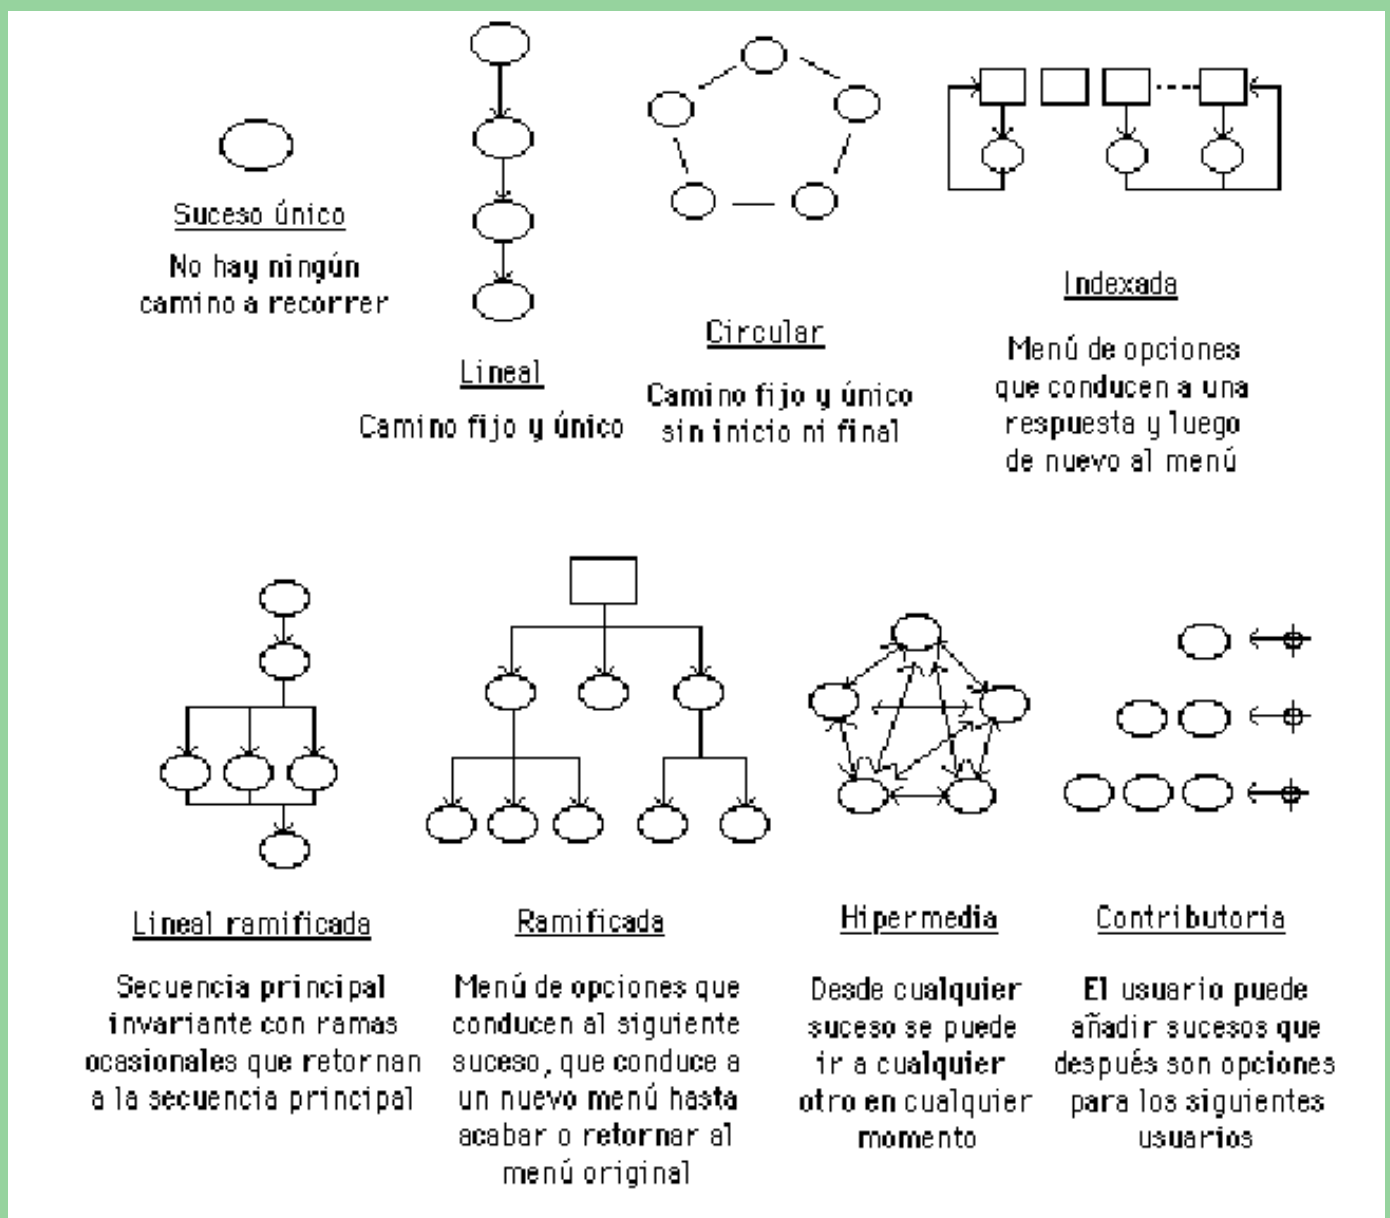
Suceso único

No hay ningún camino a recorrer

Lineal

Camino fijo y único

Circular

Camino fijo y único sin inicio ni final

Indexada

Menú de opciones que conducen a una respuesta y luego de nuevo al menú

Lineal ramificada

Secuencia principal invariante con ramas ocasionales que retornan a la secuencia principal

Ramificada

Menú de opciones que conducen al siguiente suceso, que conduce a un nuevo menú hasta acabar o retornar al menú original

Hipermedia

Desde cualquier suceso se puede ir a cualquier otro en cualquier momento

Contributoria

El usuario puede añadir sucesos que después son opciones para los siguientes usuarios